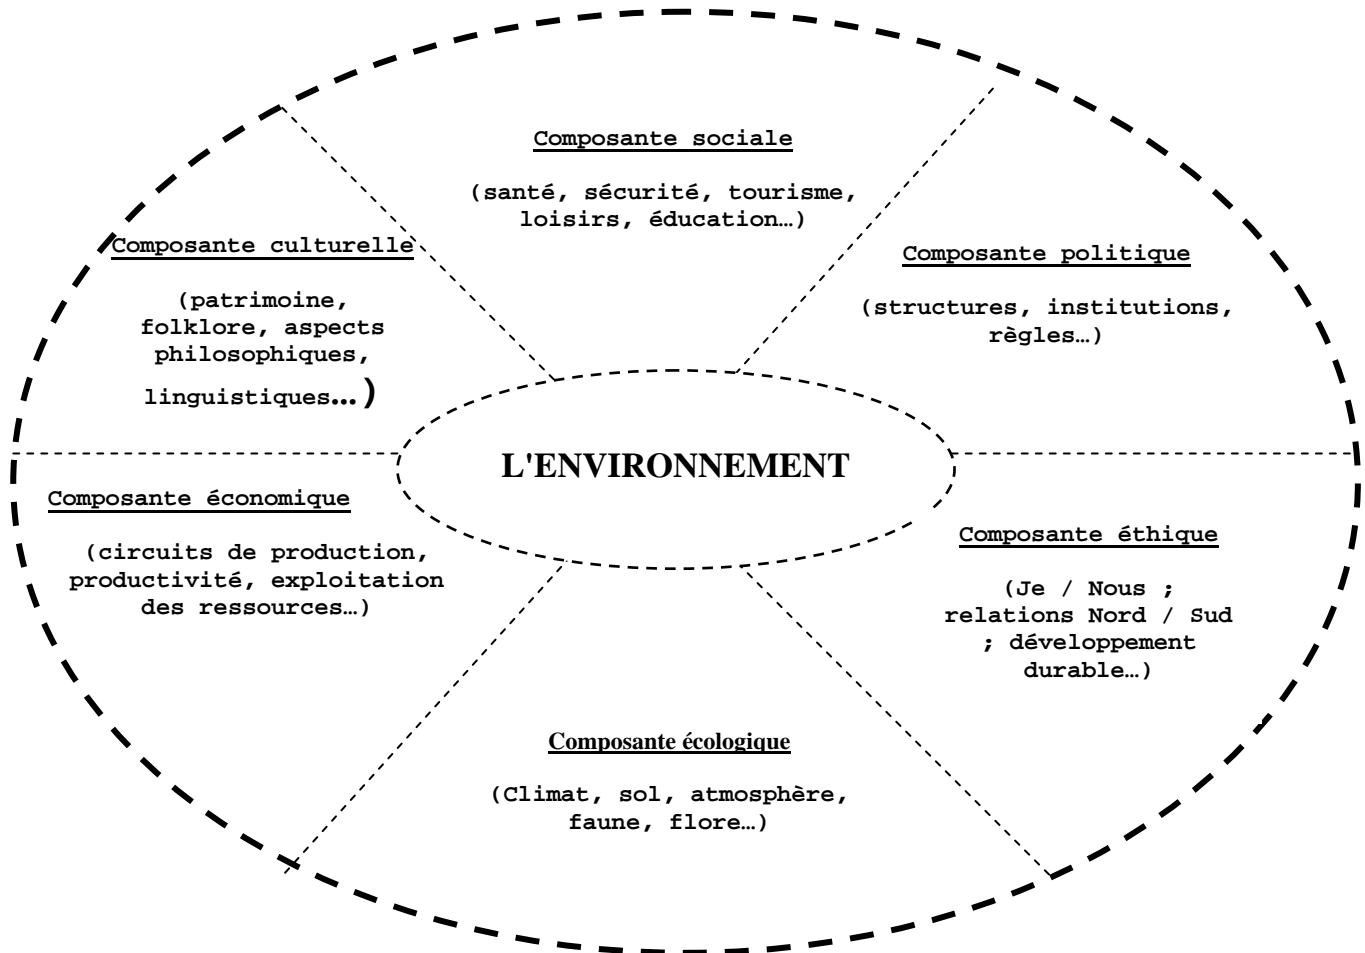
Composante sociale

(santé, sécurité, tourisme, loisirs, éducation…)

Composante culturelle

(patrimoine, folklore, aspects philosophiques, linguistiques…)

Composante politique

(structures, institutions, règles…)

L'ENVIRONNEMENT

Composante économique

(circuits de production, productivité, exploitation des ressources…)

Composante éthique

(Je / Nous ; relations Nord / Sud ; développement durable…)

Composante écologique

(Climat, sol, atmosphère, faune, flore…)